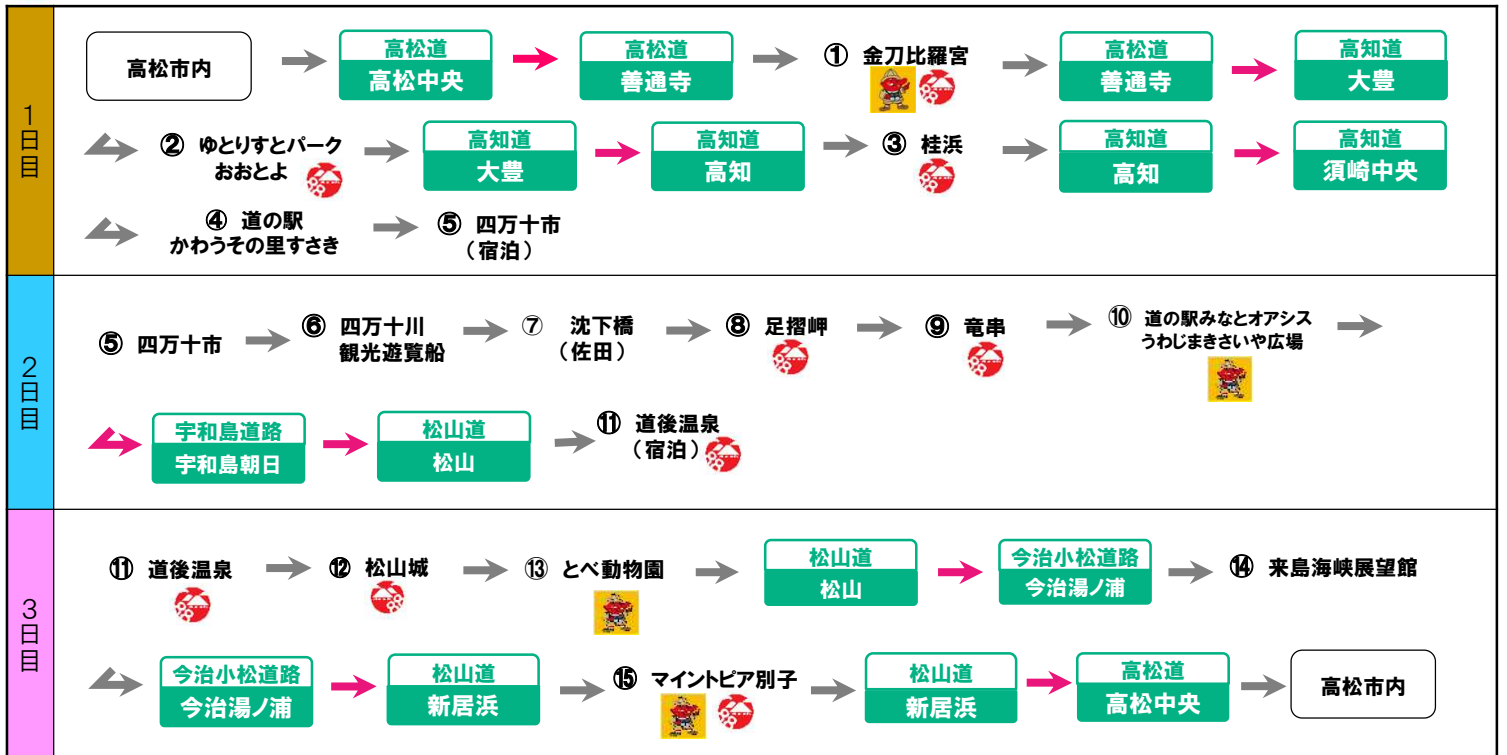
1日目

高松市内 → 高松道 高松中央 → 高松道 善通寺 → ① 金刀比羅宮 → 高松道 善通寺 → 高知道 大豊

→ ② ゆとりすとパーク おおとよ → 高知道 大豊 → 高知道 高知 → ③ 桂浜 → 高知道 高知 → 高知道 須崎中央

→ ④ 道の駅 かわうその里すさき → ⑤ 四万十市 （宿泊）

2日目

⑤ 四万十市 → ⑥ 四万十川 観光遊覧船 → ⑦ 沈下橋 （佐田） → ⑧ 足摺岬 → ⑨ 竜串 → ⑩ 道の駅みなとオアシス うわじまきさいや広場 →

→ 宇和島道路 宇和島朝日 → 松山道 松山 → ⑪ 道後温泉 （宿泊）

3日目

⑪ 道後温泉 → ⑫ 松山城 → ⑬ とべ動物園 → 松山道 松山 → 今治小松道路 今治湯ノ浦 → ⑭ 来島海峡展望館

→ 今治小松道路 今治湯ノ浦 → 松山道 新居浜 → ⑮ マイントピア別子 → 松山道 新居浜 → 高松道 高松中央 → 高松市内